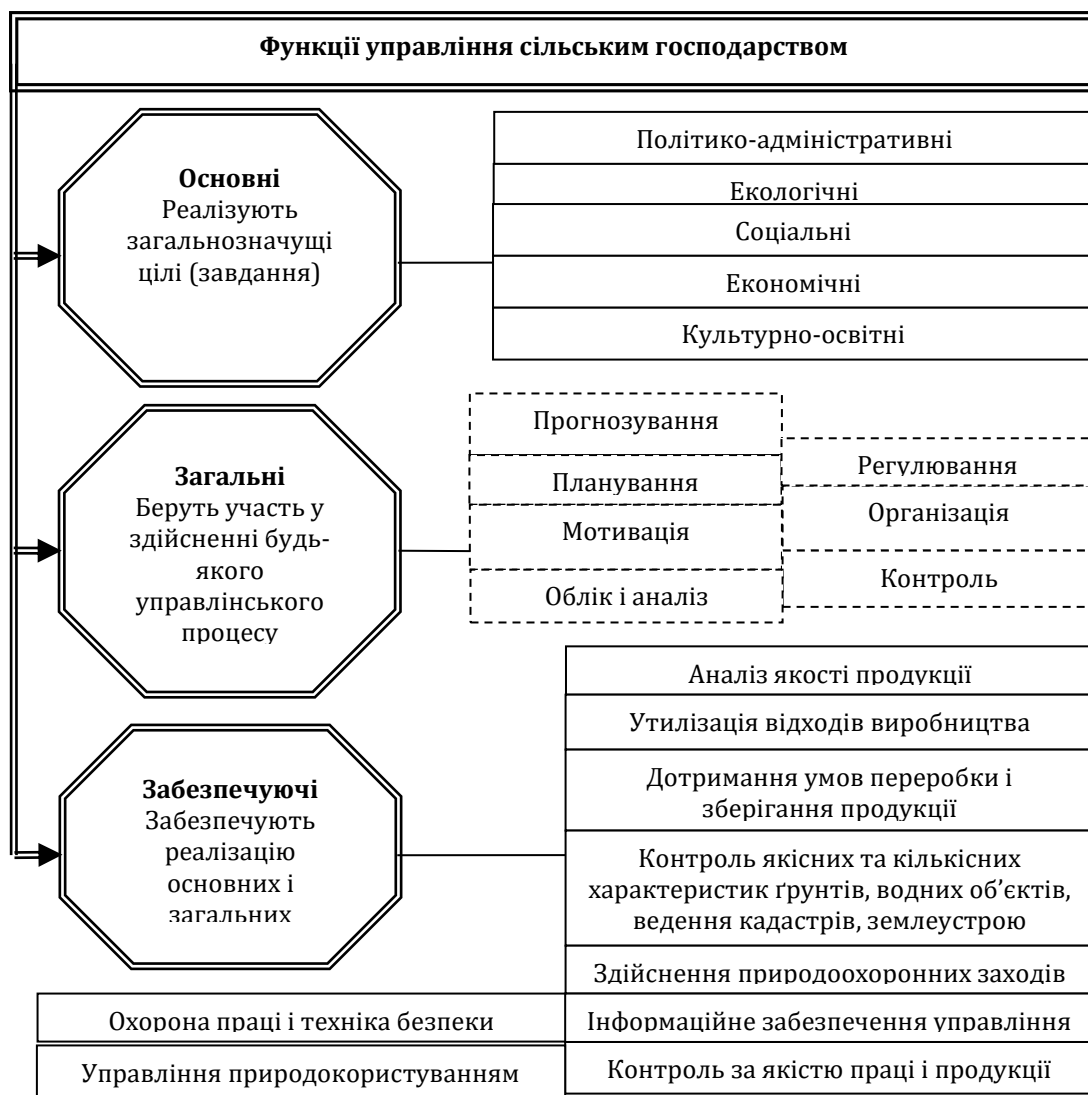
Функції управління сільським господарством

Основні
Реалізують загальнозначущі цілі (завдання)

Політико-адміністративні
Екологічні
Соціальні
Економічні
Культурно-освітні

Загальні
Беруть участь у здійсненні будь-якого управлінського процесу

Прогнозування
Планування
Мотивація
Облік і аналіз

Регулювання
Організація
Контроль

Забезпечуючі
Забезпечують реалізацію основних і загальних

Аналіз якості продукції
Утилізація відходів виробництва
Дотримання умов переробки і зберігання продукції
Контроль якісних та кількісних характеристик ґрунтів, водних об’єктів, ведення кадастрів, землеустрою
Здійснення природоохоронних заходів
Інформаційне забезпечення управління
Контроль за якістю праці і продукції

Охорона праці і техніка безпеки
Управління природокористуванням